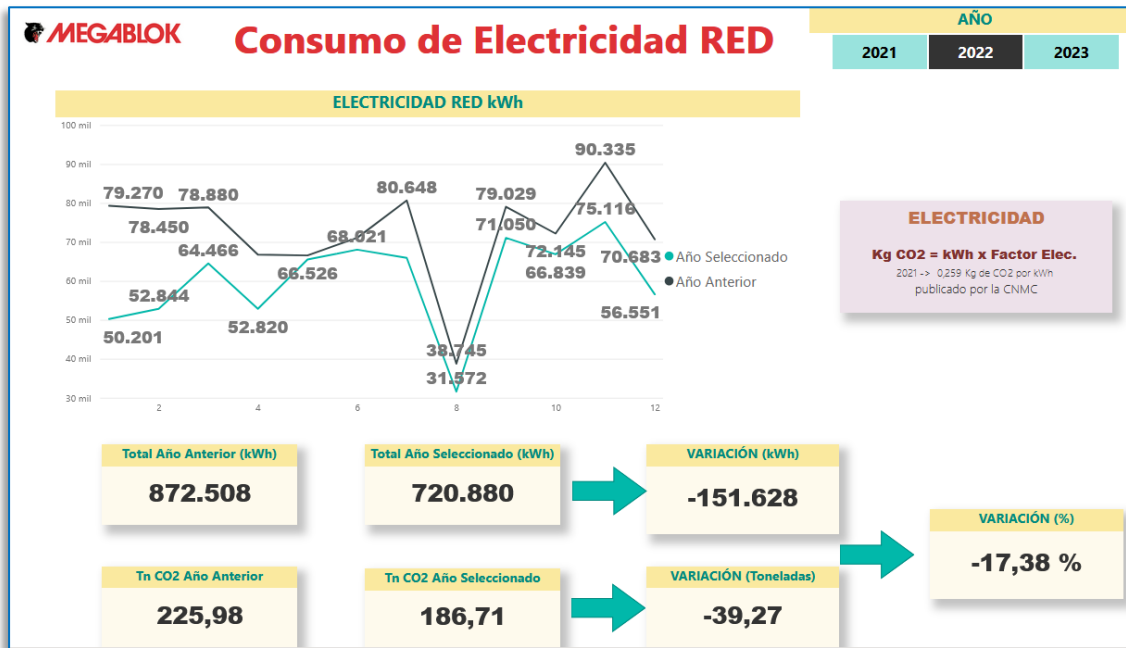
MEGABLOK

Consumo de Electricidad RED

AÑO

| 2021 | 2022 | 2023 |
|---|---|---|

ELECTRICIDAD RED kWh

100 mil
90 mil
80 mil
70 mil
60 mil
50 mil
40 mil
30 mil

79.270
78.880
78.450
64.466
52.844
50.201
52.820
66.526
68.021
80.648
38.745
31.572
79.029
71.050
72.145
66.839
90.335
75.116
70.683
56.551

2
4
6
8
10
12

Año Seleccionado
Año Anterior

ELECTRICIDAD

Kg CO2 = kWh x Factor Elec.

2021 -> 0,259 Kg de CO2 por kWh
publicado por la CNMC

Total Año Anterior (kWh)
872.508

Total Año Seleccionado (kWh)
720.880

VARIACIÓN (kWh)
-151.628

VARIACIÓN (%)
-17,38 %

Tn CO2 Año Anterior
225,98

Tn CO2 Año Seleccionado
186,71

VARIACIÓN (Toneladas)
-39,27